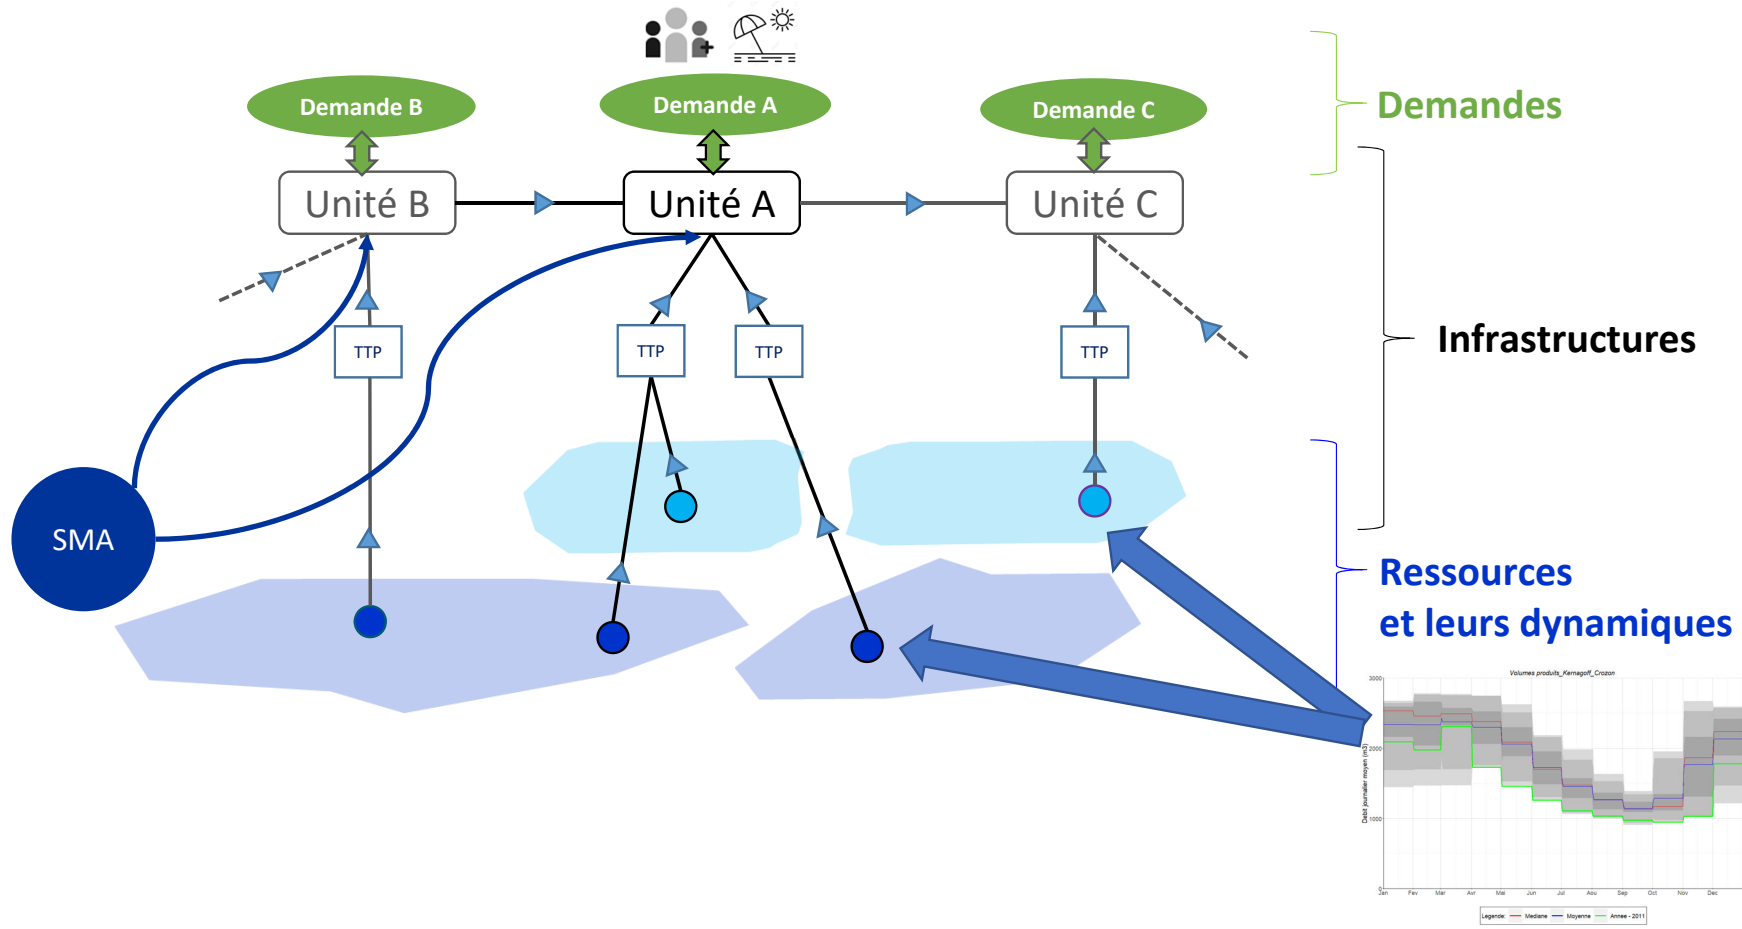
Demande B

Demande A

Demande C

Demandes

Unité B

Unité A

Unité C

TTP

TTP

TTP

TTP

Infrastructures

SMA

Ressources
et leurs dynamiques

Volumes produits_Kernagoff_Crozon

3000

2000

1000

0

Debit journalier moyen (m3)

Jan Fev Mar Avr Mai Jun Jul Aou Sep Oct Nov Dec

Legende: Mediane Moyenne Annee - 2011